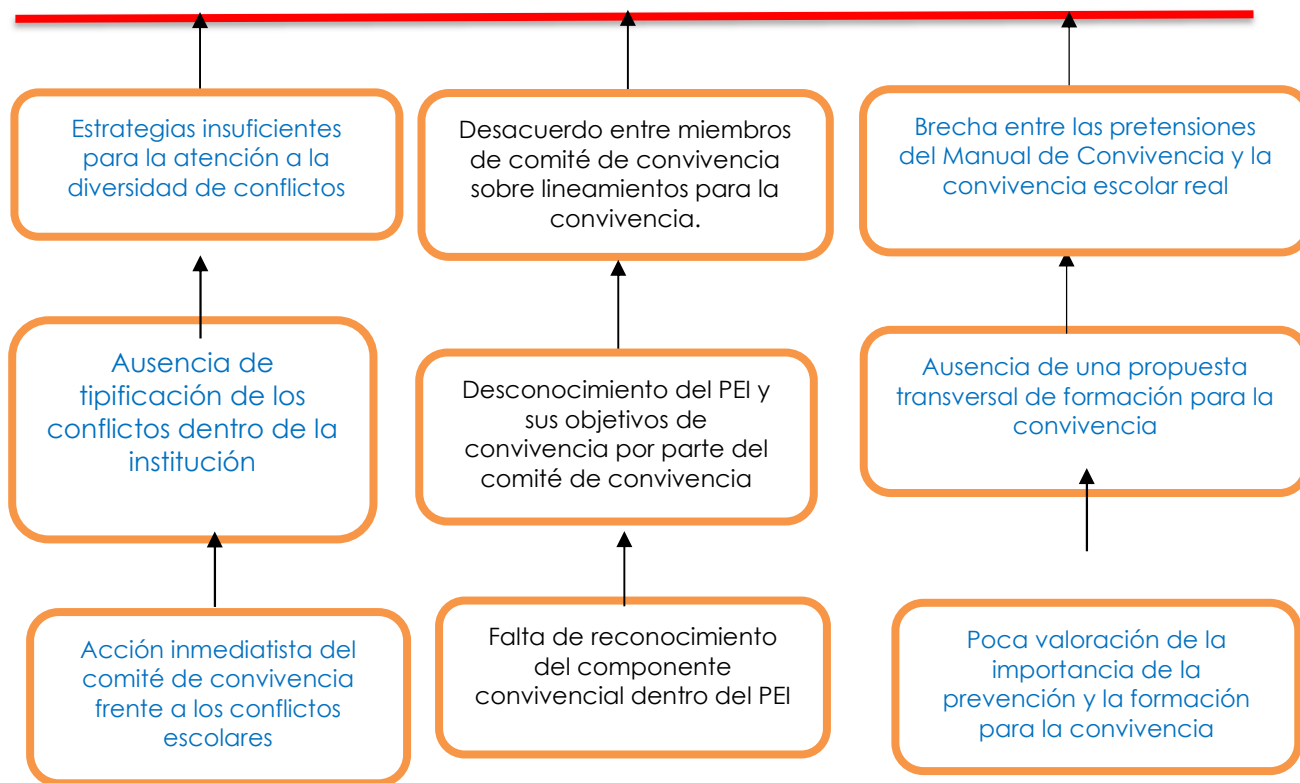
Estrategias insuficientes para la atención a la diversidad de conflictos

Desacuerdo entre miembros de comité de convivencia sobre lineamientos para la convivencia.

Brecha entre las pretensiones del Manual de Convivencia y la convivencia escolar real

Ausencia de tipificación de los conflictos dentro de la institución

Desconocimiento del PEI y sus objetivos de convivencia por parte del comité de convivencia

Ausencia de una propuesta transversal de formación para la convivencia

Acción inmediatista del comité de convivencia frente a los conflictos escolares

Falta de reconocimiento del componente convivencial dentro del PEI

Poca valoración de la importancia de la prevención y la formación para la convivencia